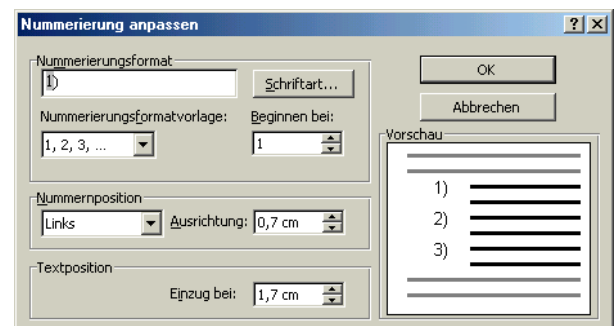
Nummerierung anpassen

?
X

Nummerierungsformat
1)
Schriftart...
Nummerierungsformatvorlage:
1, 2, 3, ...
Beginnen bei:
1

Nummernposition
Links
Ausrichtung:
0,7 cm

Textposition
Einzug bei:
1,7 cm

OK
Abbrechen

Vorschau
1)
2)
3)